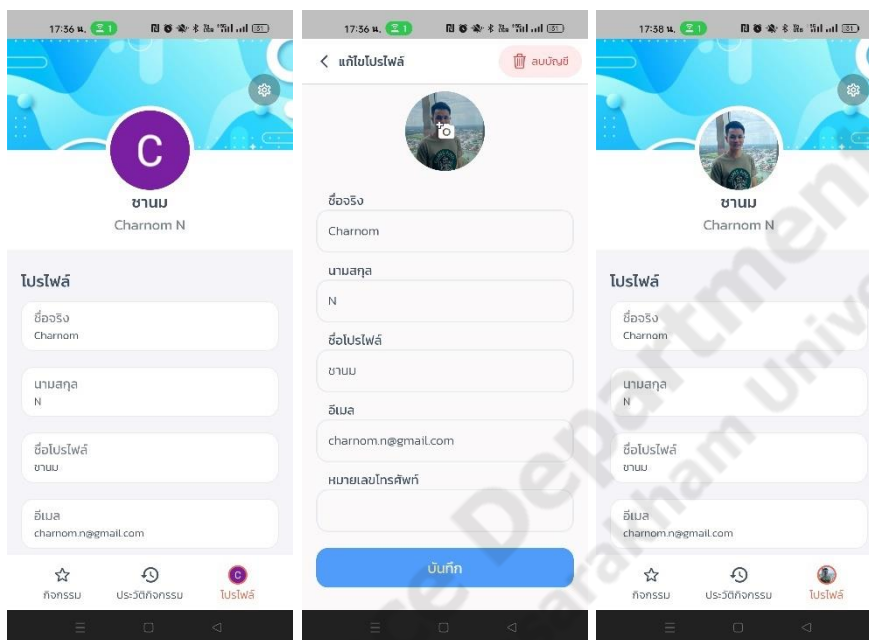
17:36 น. 1

C

ชานม
Charnom N

โปรไฟล์

ชื่อจริง
Charnom

นามสกุล
N

ชื่อโปรไฟล์
ชานม

อีเมล
charnom.n@gmail.com

กิจกรรม
ประวัติกิจกรรม
C
โปรไฟล์

17:36 น. 1

< แก้ไขโปรไฟล์
ลบบัญชี

ชื่อจริง
Charnom

นามสกุล
N

ชื่อโปรไฟล์
ชานม

อีเมล
charnom.n@gmail.com

หมายเลขโทรศัพท์

บันทึก

17:38 น. 1

ชานม
Charnom N

โปรไฟล์

ชื่อจริง
Charnom

นามสกุล
N

ชื่อโปรไฟล์
ชานม

อีเมล
charnom.n@gmail.com

กิจกรรม
ประวัติกิจกรรม
โปรไฟล์

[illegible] Department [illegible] Univ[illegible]